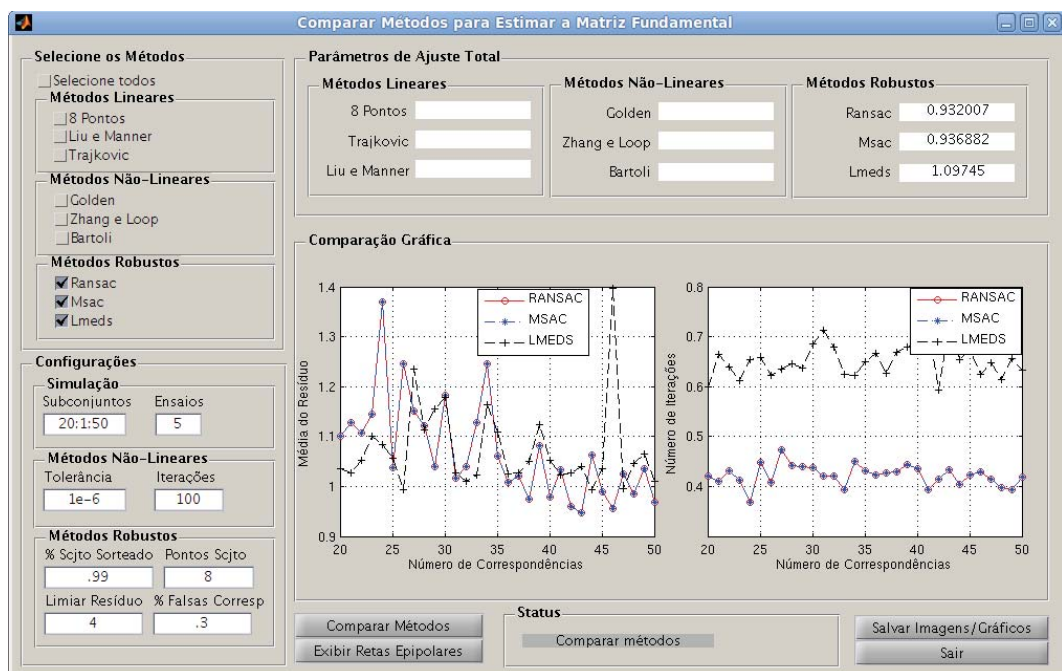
Comparar Métodos para Estimar a Matriz Fundamental

Selecione os Métodos
Selecione todos
Métodos Lineares
8 Pontos
Liu e Manner
Trajkovic
Métodos Não-Lineares
Golden
Zhang e Loop
Bartoli
Métodos Robustos
Ransac
Msac
Lmeds

Configurações
Simulação
Subconjuntos Ensaios
20:1:50 5
Métodos Não-Lineares
Tolerância Iterações
1e-6 100
Métodos Robustos
% Scjto Sorteado Pontos Scjto
.99 8
Limiar Resíduo % Falsas Corresp
4 .3

Parâmetros de Ajuste Total
Métodos Lineares
8 Pontos
Trajkovic
Liu e Manner
Métodos Não-Lineares
Golden
Zhang e Loop
Bartoli
Métodos Robustos
Ransac 0.932007
Msac 0.936882
Lmeds 1.09745

Comparação Gráfica

RANSAC
MSAC
LMEDS
Média do Resíduo
1.4
1.3
1.2
1.1
1
0.9
20 25 30 35 40 45 50
Número de Correspondências

RANSAC
MSAC
LMEDS
Número de Iterações
0.8
0.7
0.6
0.5
0.4
20 25 30 35 40 45 50
Número de Correspondências

Comparar Métodos
Exibir Retas Epipolares
Status
Comparar métodos
Salvar Imagens/Gráficos
Sair